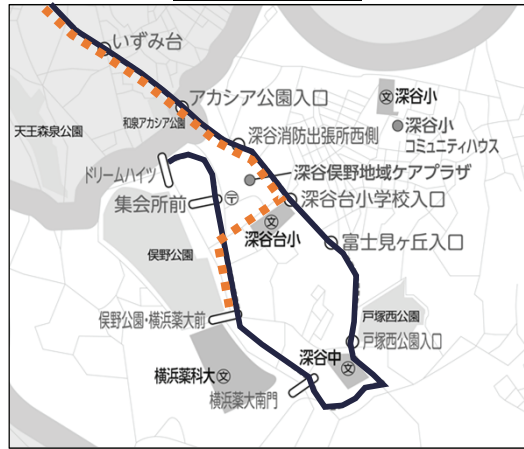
いずみ台
アカシア公園入口
深谷小
天王森泉公園
和泉アカシア公園
深谷消防出張所西側
深谷小
コミュニティハウス
ドリームハイツ
深谷保野地域ケアプラザ
集会所前
深谷台小学校入口
深谷台小
保野公園
富士見ヶ丘入口
戸塚西公園
保野公園・横浜薬大前
戸塚西公園入口
深谷中
横浜薬科大
横浜薬大南門